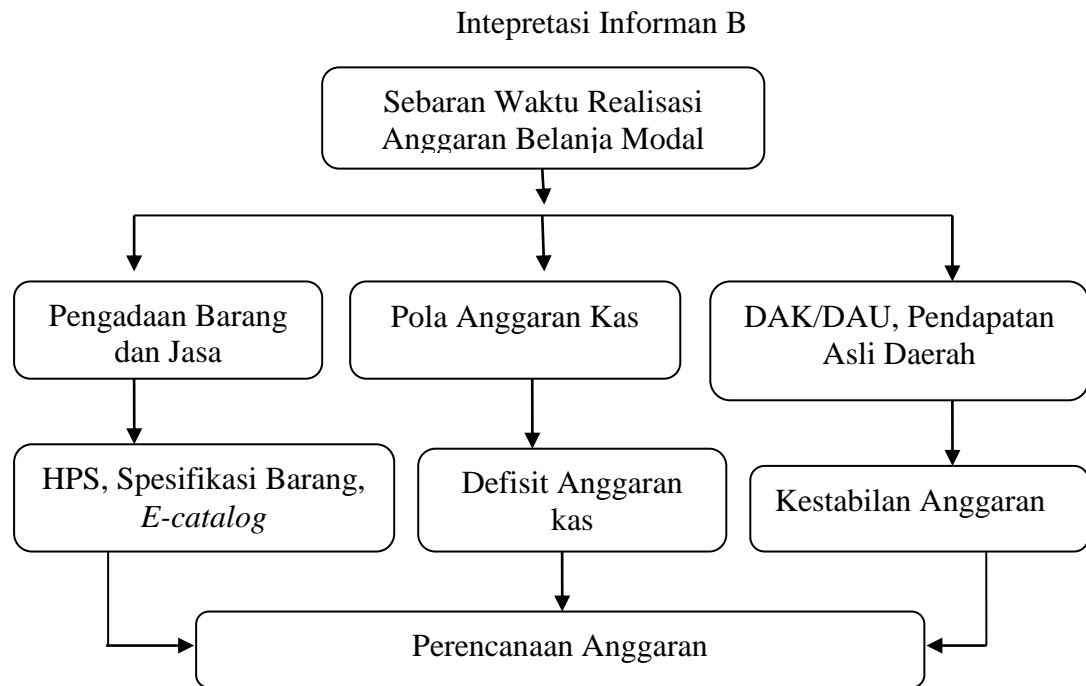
Intepretasi Informan B

Sebaran Waktu Realisasi Anggaran Belanja Modal

Pengadaan Barang dan Jasa

Pola Anggaran Kas

DAK/DAU, Pendapatan Asli Daerah

HPS, Spesifikasi Barang, *E-catalog*

Defisit Anggaran kas

Kestabilan Anggaran

Perencanaan Anggaran